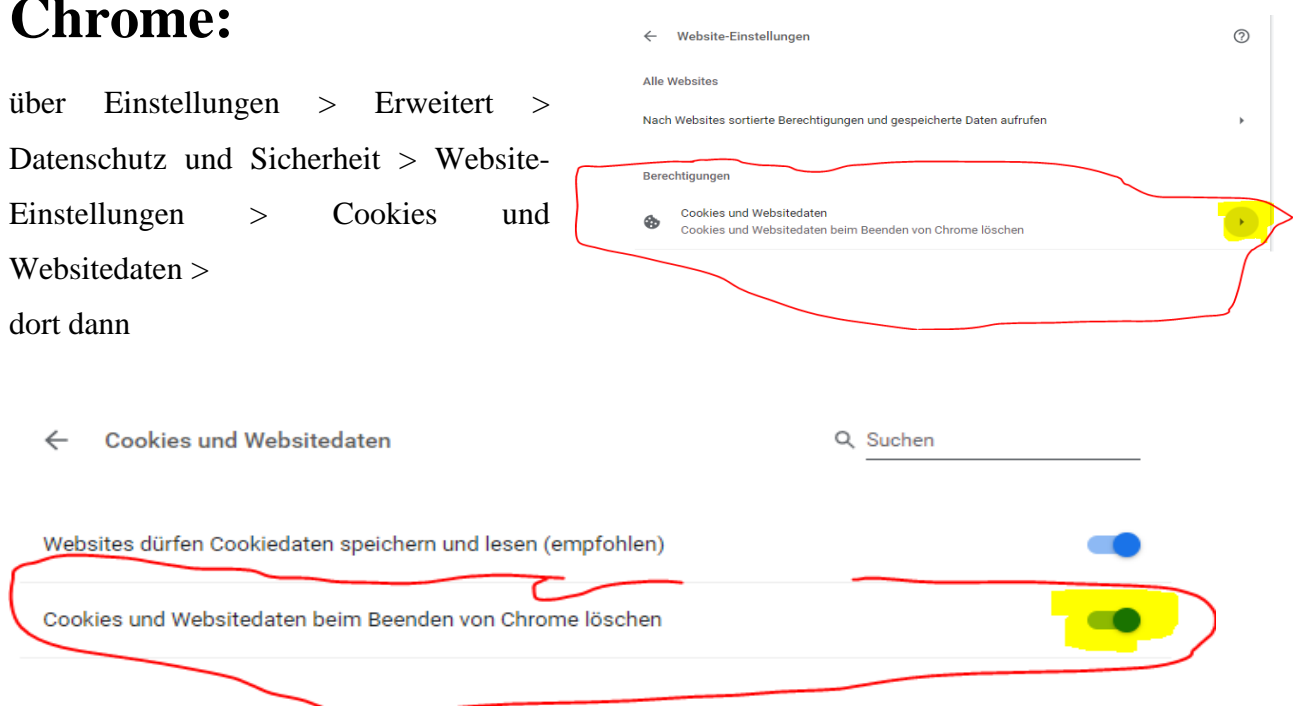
Chrome:

über Einstellungen > Erweitert > Datenschutz und Sicherheit > Website-Einstellungen > Cookies und Websitedaten >
dort dann

← Website-Einstellungen

Alle Websites

Nach Websites sortierte Berechtigungen und gespeicherte Daten aufrufen

Berechtigungen

Cookies und Websitedaten
Cookies und Websitedaten beim Beenden von Chrome löschen

← Cookies und Websitedaten

Suchen

Websites dürfen Cookiedaten speichern und lesen (empfohlen)

Cookies und Websitedaten beim Beenden von Chrome löschen